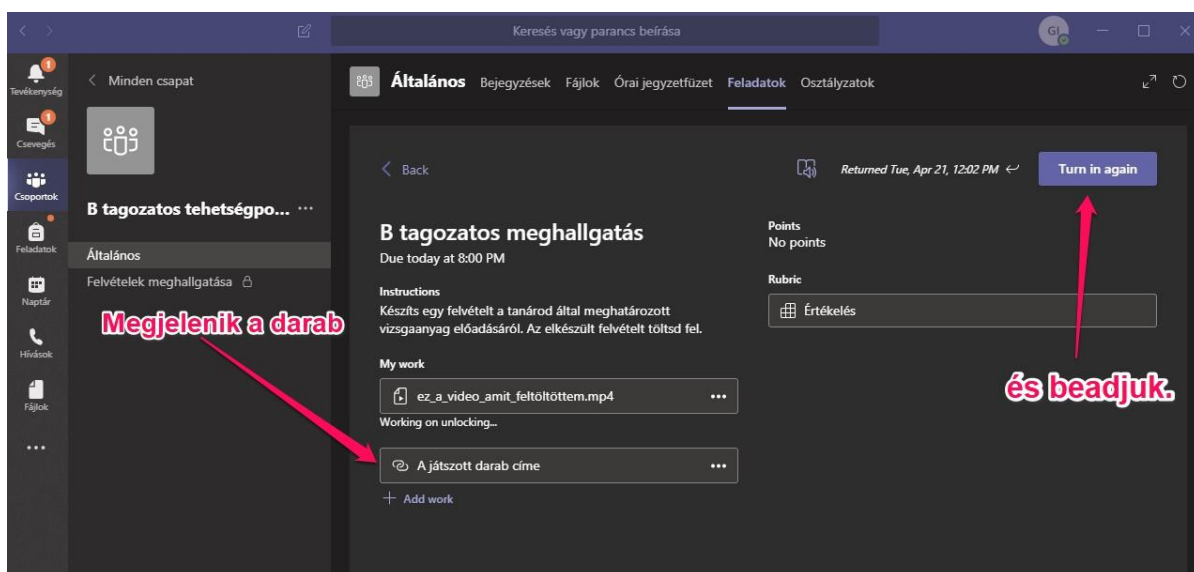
Keresés vagy parancs beírása

GI

Tevékenység
Csevegés
Csoportok
Feladatok
Naptár
Hívások
Fájlok
...

< Minden csapat

B tagozatos tehetségpo... ···

Általános

Felvételek meghallgatása

Általános Bejegyzések Fájlok Órai jegyzetfüzet Feladatok Osztályzatok

< Back

Returned Tue, Apr 21, 12:02 PM

Turn in again

B tagozatos meghallgatás

Due today at 8:00 PM

Instructions

Készíts egy felvételt a tanárod által meghatározott vizsgaanyag előadásáról. Az elkészült felvételt töltsd fel.

My work

ez_a_video_amit_feltöltöttem.mp4 ···

Working on unlocking...

A játszott darab címe ···

+ Add work

Points

No points

Rubric

Értékelés

Megjelenik a darab

és beadjuk.